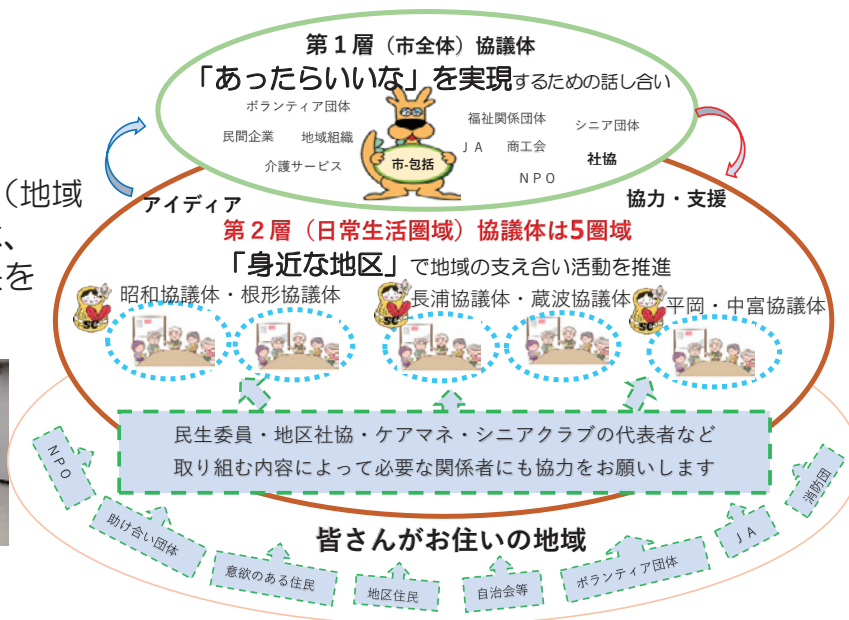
第１層（市全体）協議体
「あったらいいな」を実現するための話し合い
ボランティア団体
民間企業　地域組織
介護サービス
福祉関係団体
シニア団体
ＪＡ　商工会
社協
ＮＰＯ
市・包括

（地域
、
を

アイディア
協力・支援

第２層（日常生活圏域）協議体は5圏域
「身近な地区」で地域の支え合い活動を推進
昭和協議体・根形協議体
長浦協議体・蔵波協議体
平岡・中富協議体

民生委員・地区社協・ケアマネ・シニアクラブの代表者など
取り組む内容によって必要な関係者にも協力をお願いします

ＮＰＯ
助け合い団体
意欲のある住民
地区住民
皆さんがお住いの地域
自治会等
ボランティア団体
ＪＡ
消防団